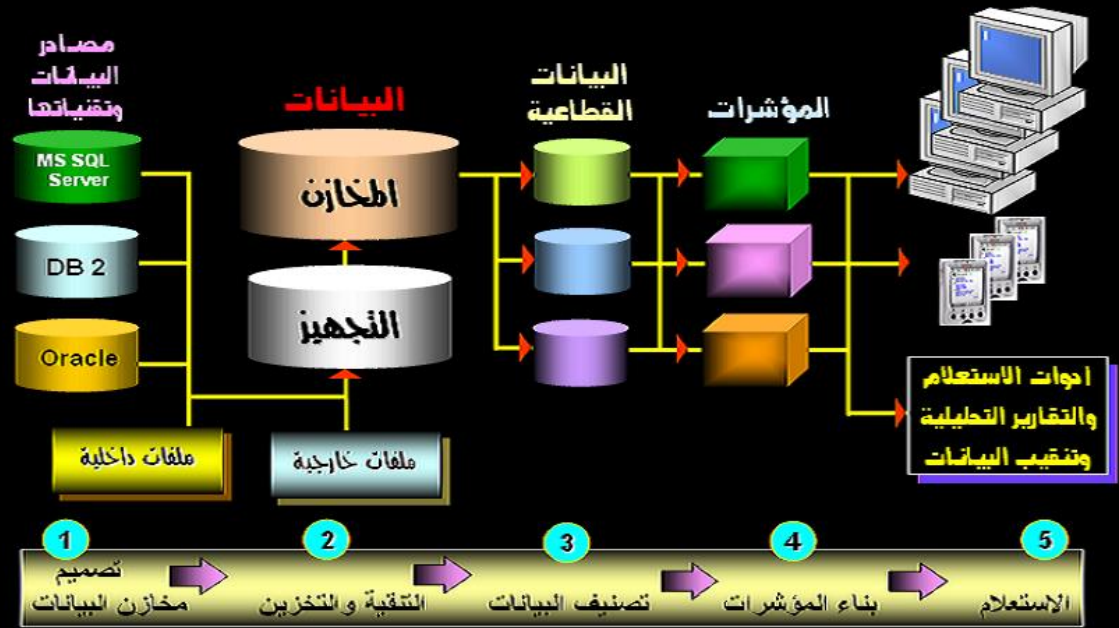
مصادر البيانات وتقنياتها

MS SQL Server

DB 2

Oracle

البيانات

المخازن

التجهيز

ملفات داخلية

ملفات خارجية

البيانات القطاعية

المؤشرات

أدوات الاستعلام والتقارير التحليلية وتنقيب البيانات

1
تصميم مخازن البيانات

2
التنقية والتخزين

3
تصنيف البيانات

4
بناء المؤشرات

5
الاستعلام